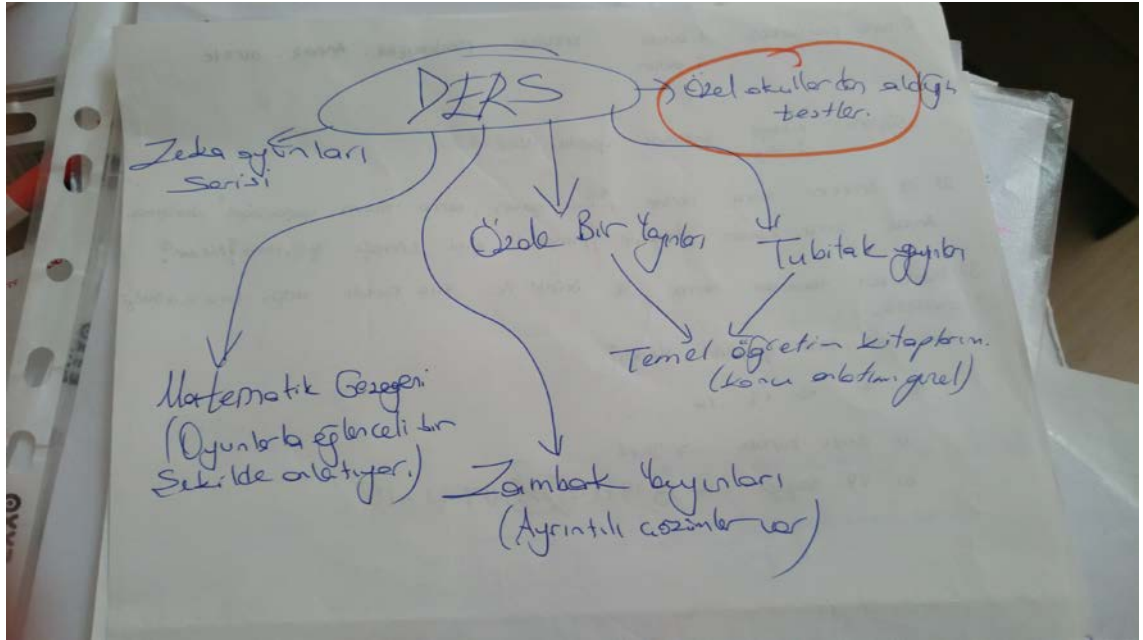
DERS

Özel okullardan aldığı testler.

Zeka oyunları Serisi

Özde Bir Yayınları

Tubitak yayınları

Temel öğretim kitapları. (konu anlatımı güzel)

Matematik Gezegeni (Oyunlarla eğlenceli bir şekilde anlatıyor.)

Zambak Yayınları (Ayrıntılı çözümler var)